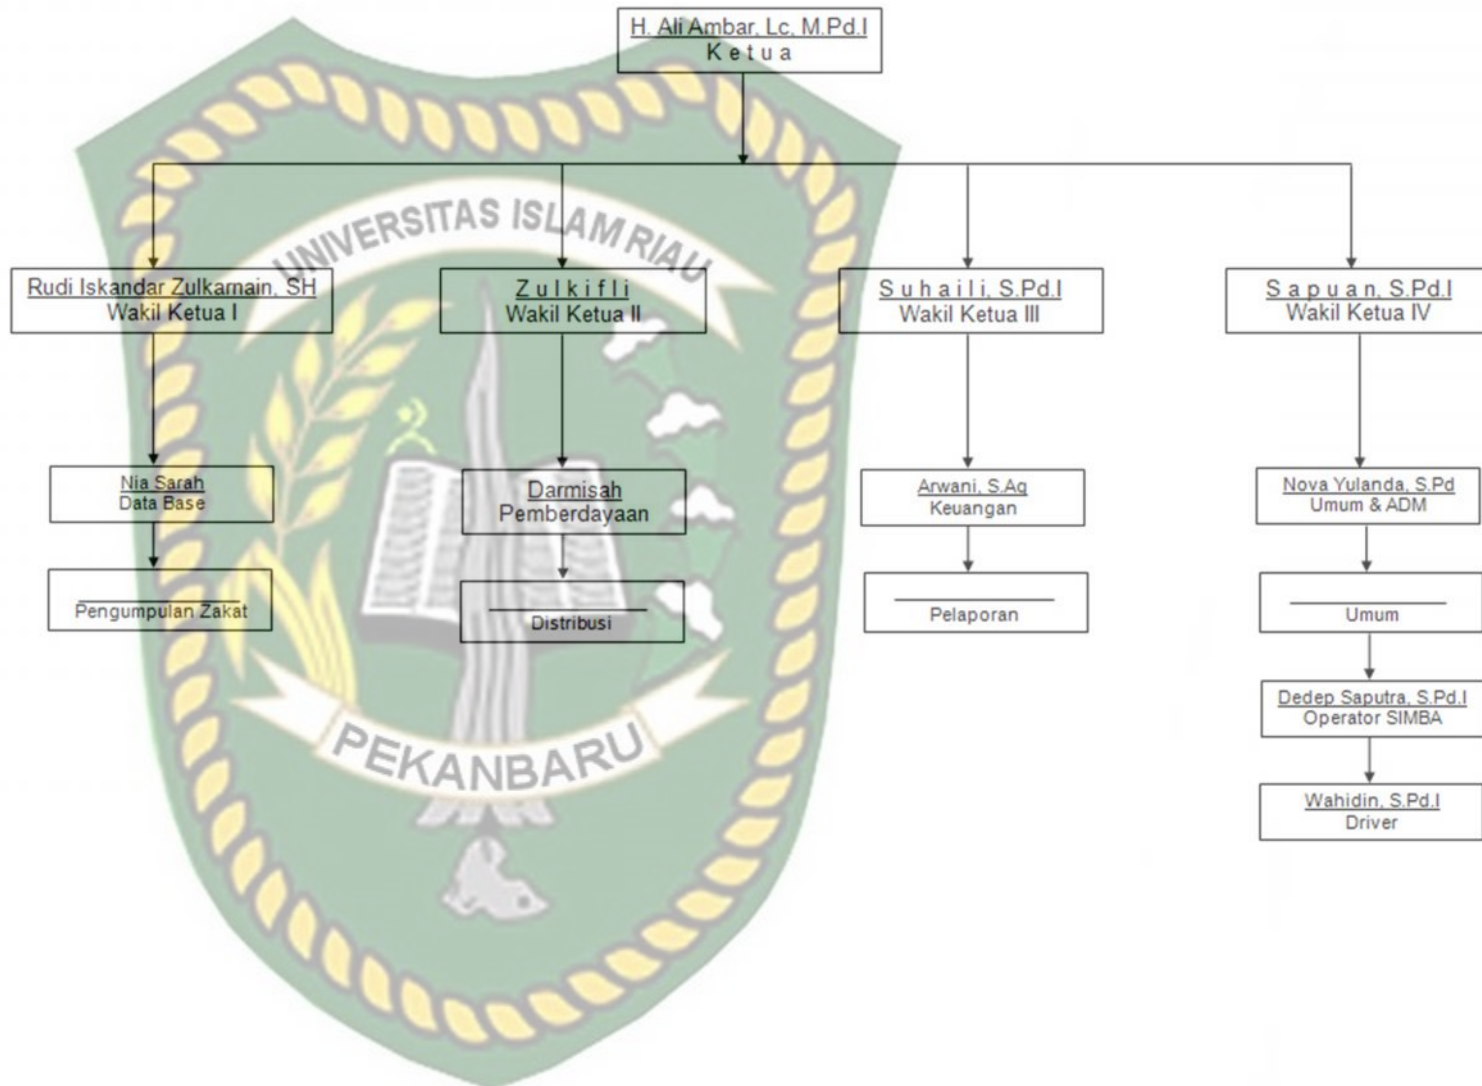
H. Ali Ambar, Lc, M.Pd.I
Ketua

Rudi Iskandar Zulkarnain, SH
Wakil Ketua I

Zulkifli
Wakil Ketua II

Suhaili, S.Pd.I
Wakil Ketua III

Sapuan, S.Pd.I
Wakil Ketua IV

Nia Sarah
Data Base

Pengumpulan Zakat

Darmisah
Pemberdayaan

Distribusi

Arwani, S.Ag
Keuangan

Pelaporan

Nova Yulanda, S.Pd
Umum & ADM

Umum

Dedep Saputra, S.Pd.I
Operator SIMBA

Wahidin, S.Pd.I
Driver

UNIVERSITAS ISLAM RIAU
PEKANBARU